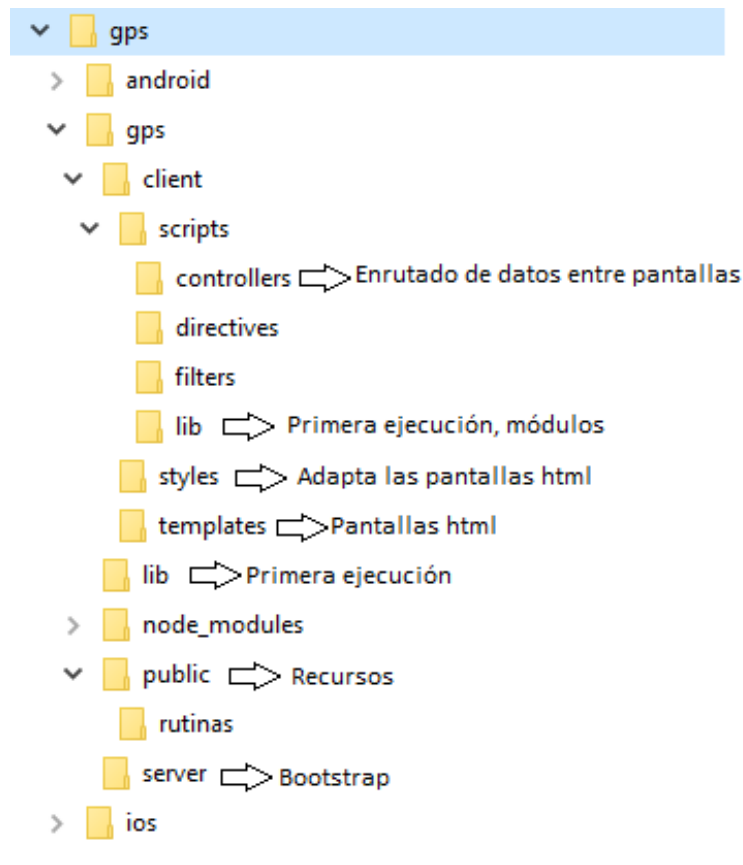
gps
android
gps
client
scripts
controllers Enrutado de datos entre pantallas
directives
filters
lib Primera ejecución, módulos
styles Adapta las pantallas html
templates Pantallas html
lib Primera ejecución
node_modules
public Recursos
rutinas
server Bootstrap
ios